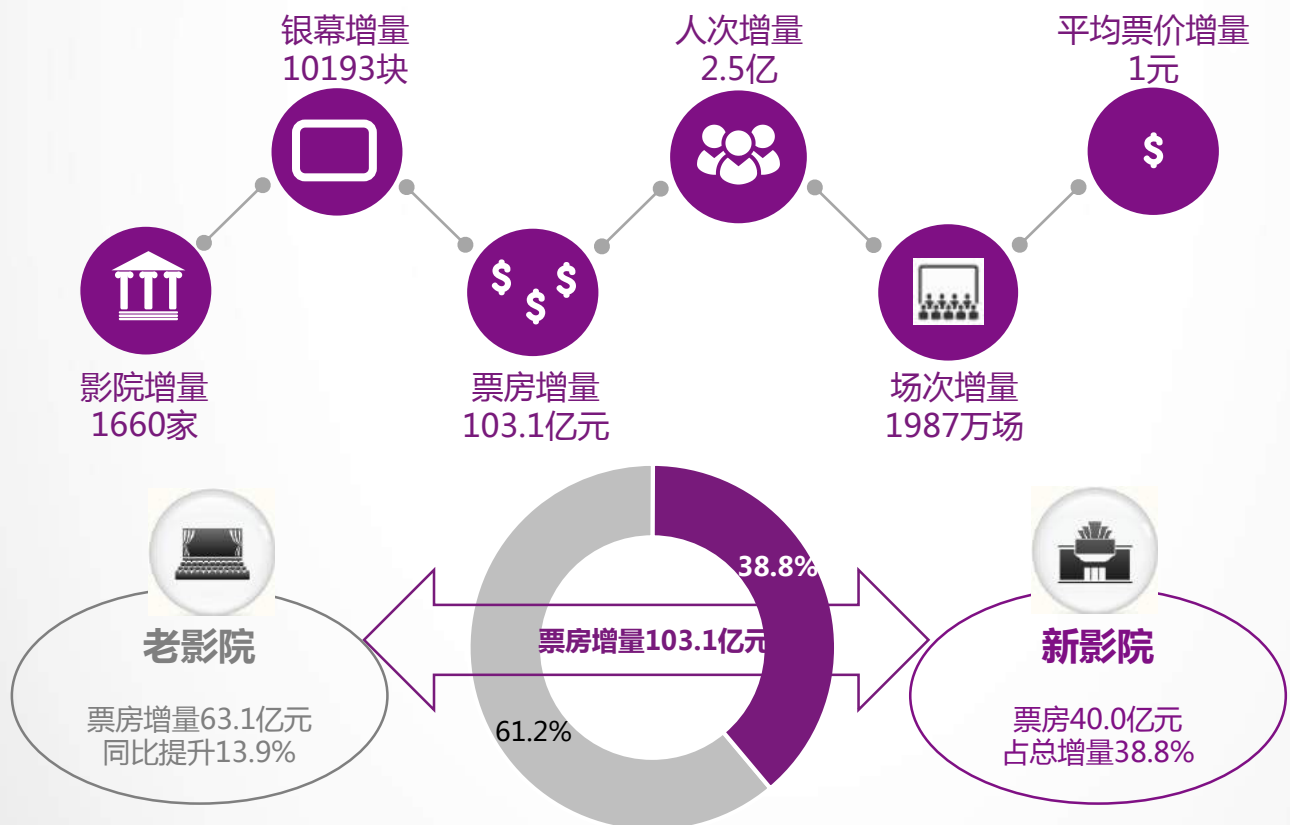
银幕增量
10193块

人次增量
2.5亿

平均票价增量
1元

$

$ $ $

影院增量
1660家

票房增量
103.1亿元

场次增量
1987万场

38.8%

老影院

票房增量103.1亿元

新影院

票房增量63.1亿元
同比提升13.9%

61.2%

票房40.0亿元
占总增量38.8%